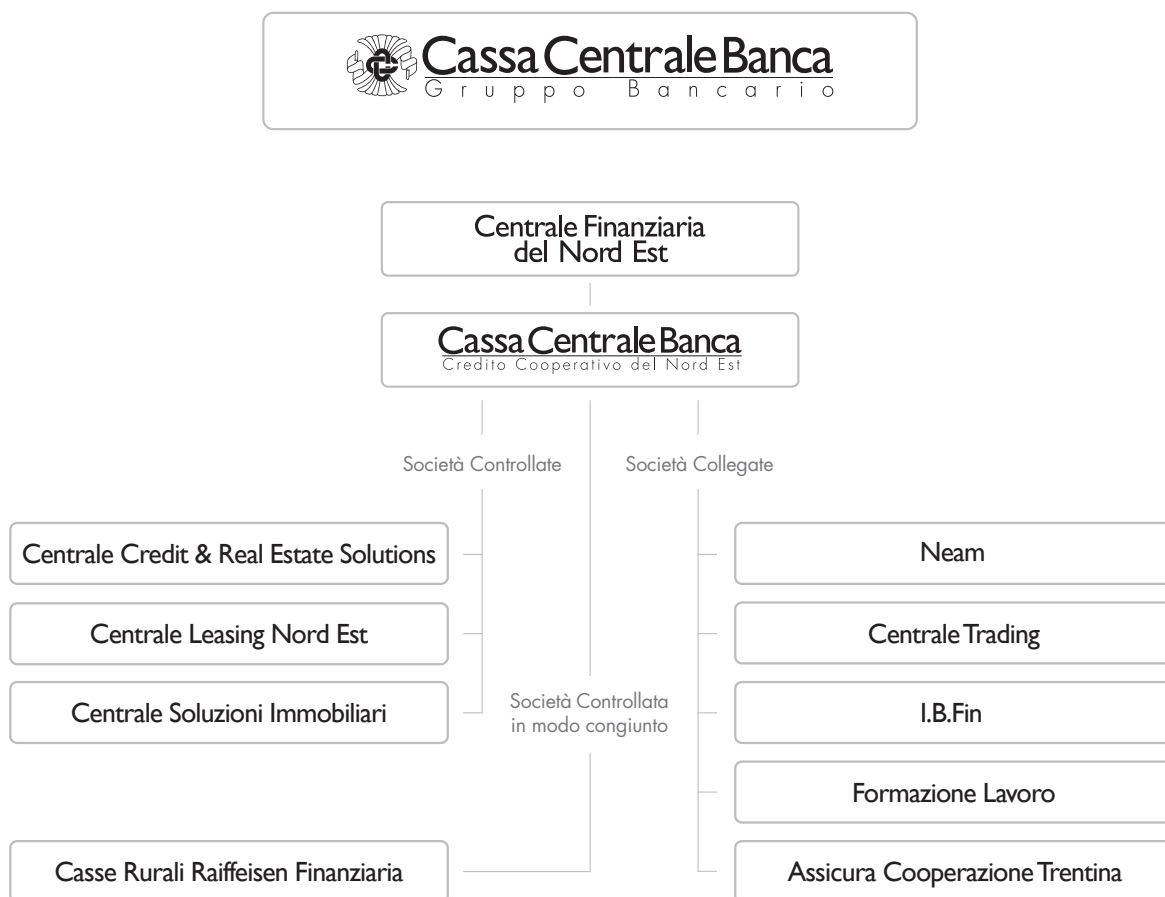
Cassa Centrale Banca
Gruppo Bancario

Centrale Finanziaria del Nord Est

Cassa Centrale Banca
Credito Cooperativo del Nord Est

Società Controllate

Società Collegate

Centrale Credit & Real Estate Solutions

Centrale Leasing Nord Est

Centrale Soluzioni Immobiliari

Società Controllata in modo congiunto

Casse Rurali Raiffeisen Finanziaria

Neam

Centrale Trading

I.B.Fin

Formazione Lavoro

Assicura Cooperazione Trentina